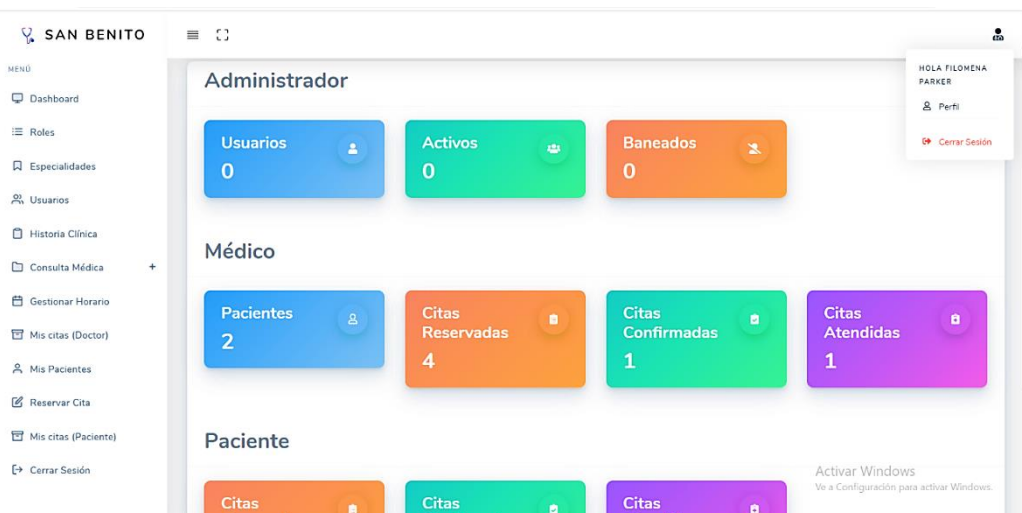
SAN BENITO

MENÚ

Dashboard

Roles

Especialidades

Usuarios

Historia Clínica

Consulta Médica +

Gestionar Horario

Mis citas (Doctor)

Mis Pacientes

Reservar Cita

Mis citas (Paciente)

Cerrar Sesión

HOLA FILOMENA PARKER

Perfil

Cerrar Sesión

Administrador

Usuarios
0

Activos
0

Baneados
0

Médico

Pacientes
2

Citas Reservadas
4

Citas Confirmadas
1

Citas Atendidas
1

Paciente

Citas

Citas

Citas

Activar Windows
Ve a Configuración para activar Windows.